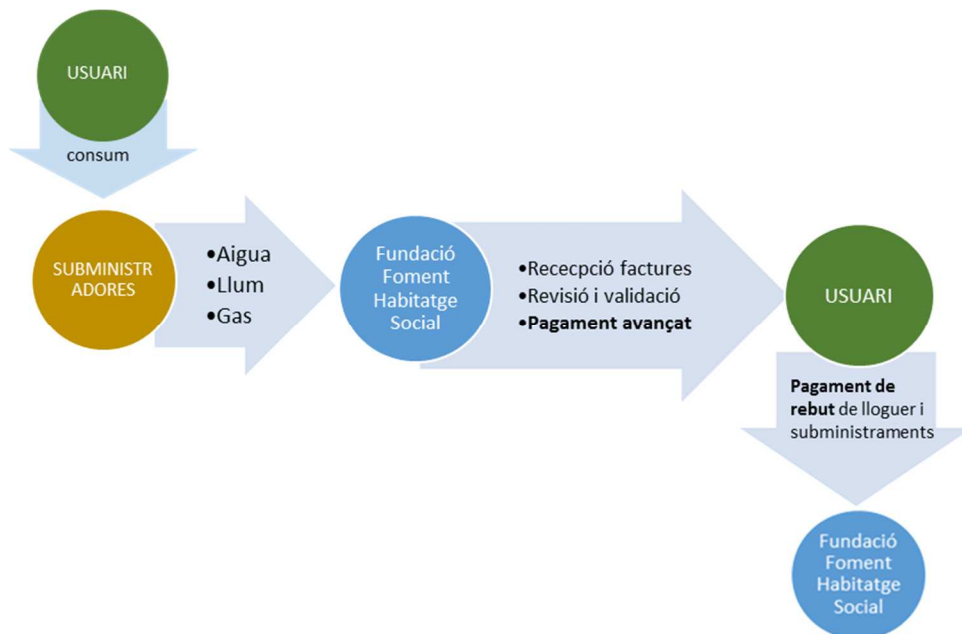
USUARI

consum

SUBMINISTR ADORES

•Aigua
•Llum
•Gas

Fundació Foment Habitatge Social

•Rececpció factures
•Revisió i validació
•**Pagament avançat**

USUARI

**Pagament de rebut** de lloguer i subministraments

Fundació Foment Habitatge Social